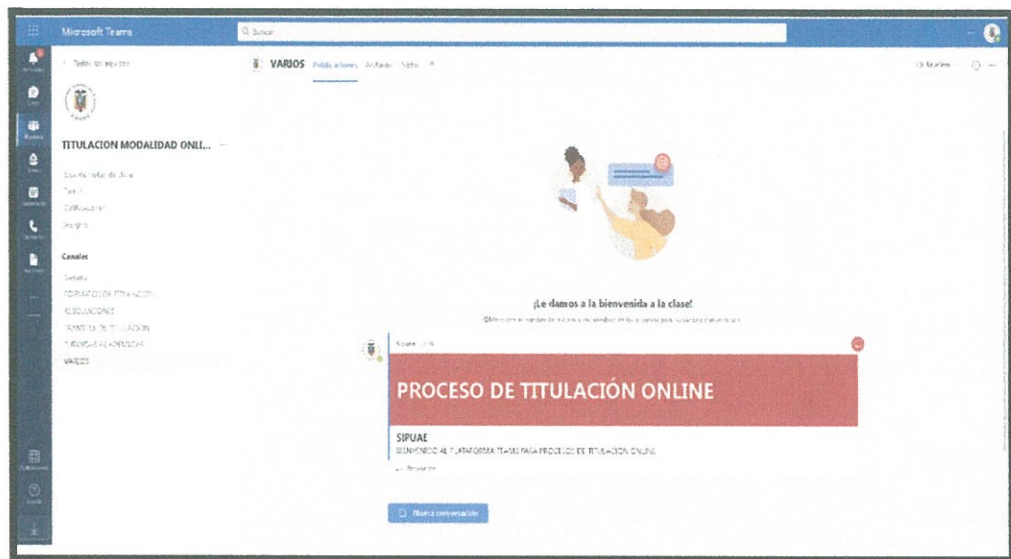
Microsoft Teams

Buscar

< Todos los equipos

TITULACION MODALIDAD ONLI... ···

Cuaderno de clase
Tareas
Calificaciones
Insights

Canales

General
FORMATOS DE TITULACIÓN
RESOLUCIONES
TRÁMITES DE TITULACIÓN
TUTORÍAS ACADÉMICAS
VARIOS

VARIOS Publicaciones Archivos Notas +

¡Le damos a la bienvenida a la clase!

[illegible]

PROCESO DE TITULACIÓN ONLINE

SIPUAE
BIENVENIDO AL PLATAFORMA TEAMS PARA PROCESO DE TITULACIÓN ONLINE

Nueva conversación